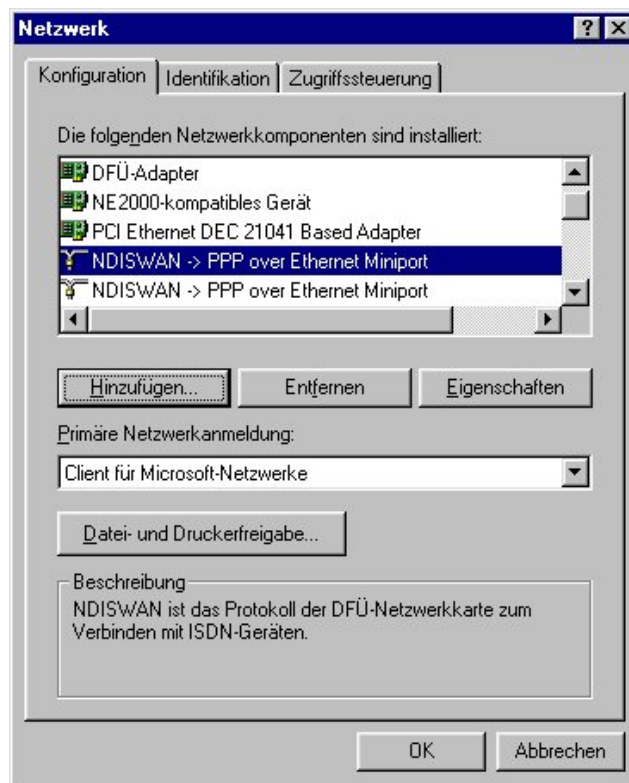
Netzwerk

?

Konfiguration | Identifikation | Zugriffssteuerung

Die folgenden Netzwerkkomponenten sind installiert:

DFÜ-Adapter
NE2000-kompatibles Gerät
PCI Ethernet DEC 21041 Based Adapter
NDISWAN -> PPP over Ethernet Miniport
NDISWAN -> PPP over Ethernet Miniport

Hinzufügen... | Entfernen | Eigenschaften

Primäre Netzwerkanmeldung:

Client für Microsoft-Netzwerke

Datei- und Druckerfreigabe...

Beschreibung
NDISWAN ist das Protokoll der DFÜ-Netzwerkkarte zum Verbinden mit ISDN-Geräten.

OK | Abbrechen